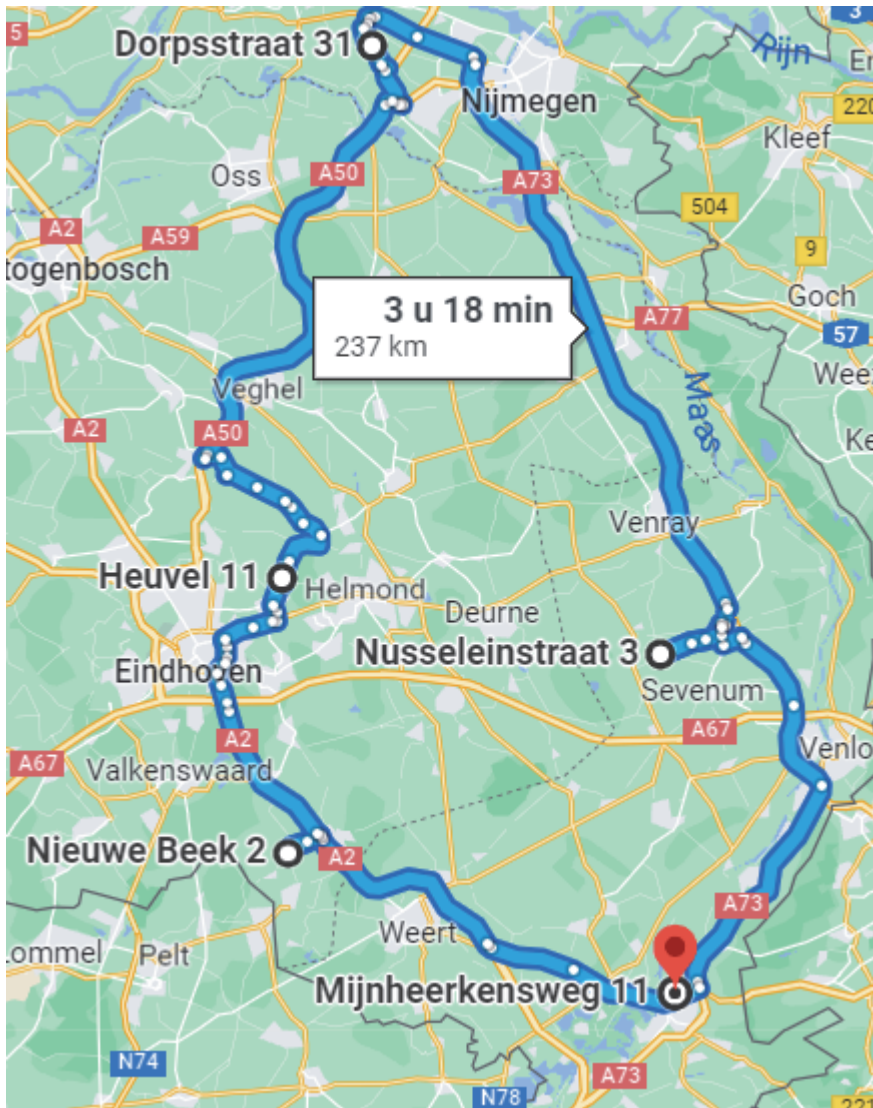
5
3
Dorpsstraat 31
Rijn
Em
Nijmegen
220
Kleef
Oss
A50
A73
504
A2
A59
'togenbosch
9
Goch
3 u 18 min
237 km
A77
57
Weez
Maas
Veghel
A2
A50
Ke
Venray
Heuvel 11
Helmond
Deurne
Nusseleinstraat 3
Eindhoven
Sevenum
A67
A2
A67
Valkenswaard
Venlo
Nieuwe Beek 2
A2
A73
Weert
Lommel
Pelt
Mijnheerkensweg 11
N74
N78
A73
221